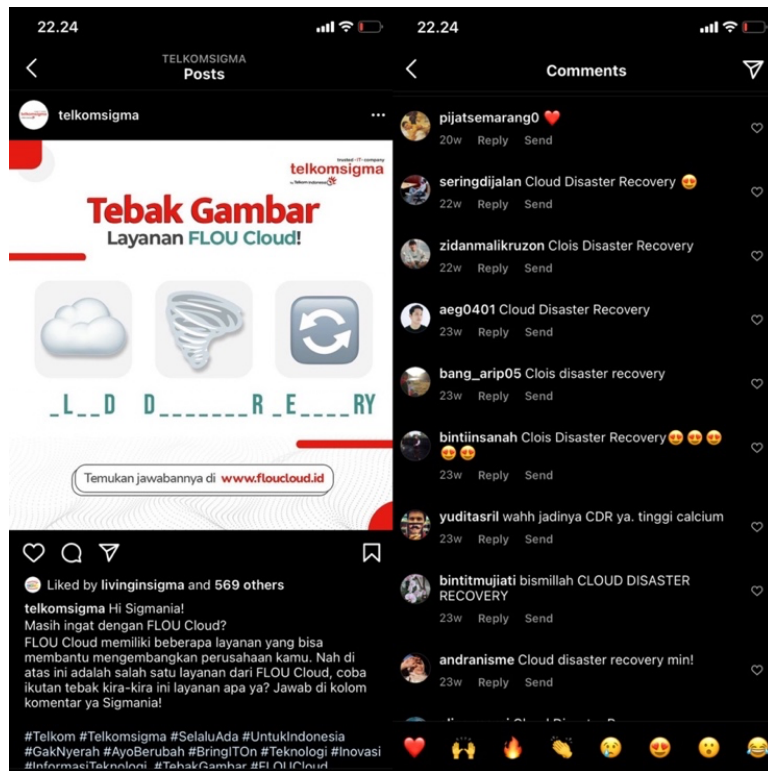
22.24

TELKOMSIGMA
Posts

telkomsigma

trusted IT company
telkomsigma
by Telkom Indonesia

Tebak Gambar
Layanan FLOU Cloud!

_L__D D_______R_E____RY

Temukan jawabannya di www.floucloud.id

Liked by livinginsigma and 569 others

telkomsigma Hi Sigmania!
Masih ingat dengan FLOU Cloud?
FLOU Cloud memiliki beberapa layanan yang bisa membantu mengembangkan perusahaan kamu. Nah di atas ini adalah salah satu layanan dari FLOU Cloud, coba ikutan tebak kira-kira ini layanan apa ya? Jawab di kolom komentar ya Sigmania!

#Telkom #Telkomsigma #SelaluAda #UntukIndonesia #GakNyerah #AyoBerubah #BringITOn #Teknologi #Inovasi #InformasiTeknologi #TebakGambar #FLOUCloud

22.24

Comments

pijatsemarang0 ❤️
20w Reply Send

seringdijalan Cloud Disaster Recovery 😍
22w Reply Send

zidanmalikruzon Clois Disaster Recovery
22w Reply Send

aeg0401 Cloud Disaster Recovery
23w Reply Send

bang_arip05 Clois disaster recovery
23w Reply Send

bintiinsanah Clois Disaster Recovery😍😍😍😍😍
23w Reply Send

yuditasril wahh jadinya CDR ya. tinggi calcium
23w Reply Send

bintitmujiati bismillah CLOUD DISASTER RECOVERY
23w Reply Send

andranisme Cloud disaster recovery min!
23w Reply Send

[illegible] Cloud Disaster R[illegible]